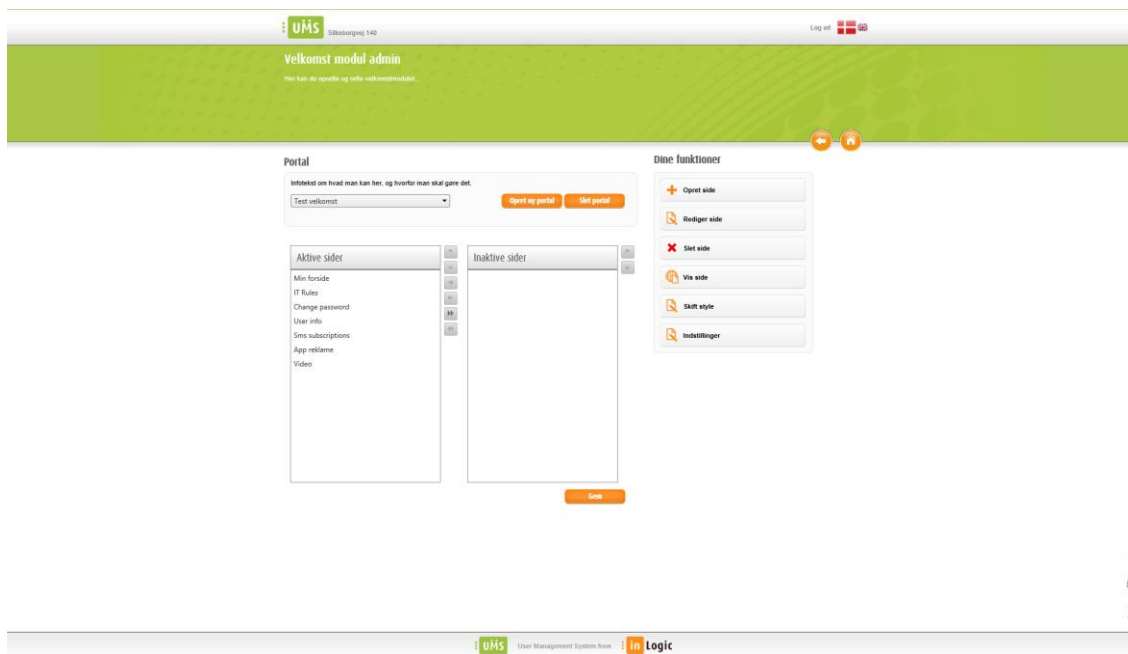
UMS Silkeborgvej 140

Log ud

Velkomst modul admin

Her kan du oprette og rette velkomstmodulet.

Portal

Infotekst om hvad man kan her, og hvorfor man skal gøre det.

Test velkomst

Opret ny portal | Slet portal

Aktive sider

Min forside
IT Rules
Change password
User info
Sms subscriptions
App reklame
Video

Inaktive sider

Gem

Dine funktioner

Opret side
Rediger side
Slet side
Vis side
Skift style
Indstillinger

UMS User Management System from in Logic